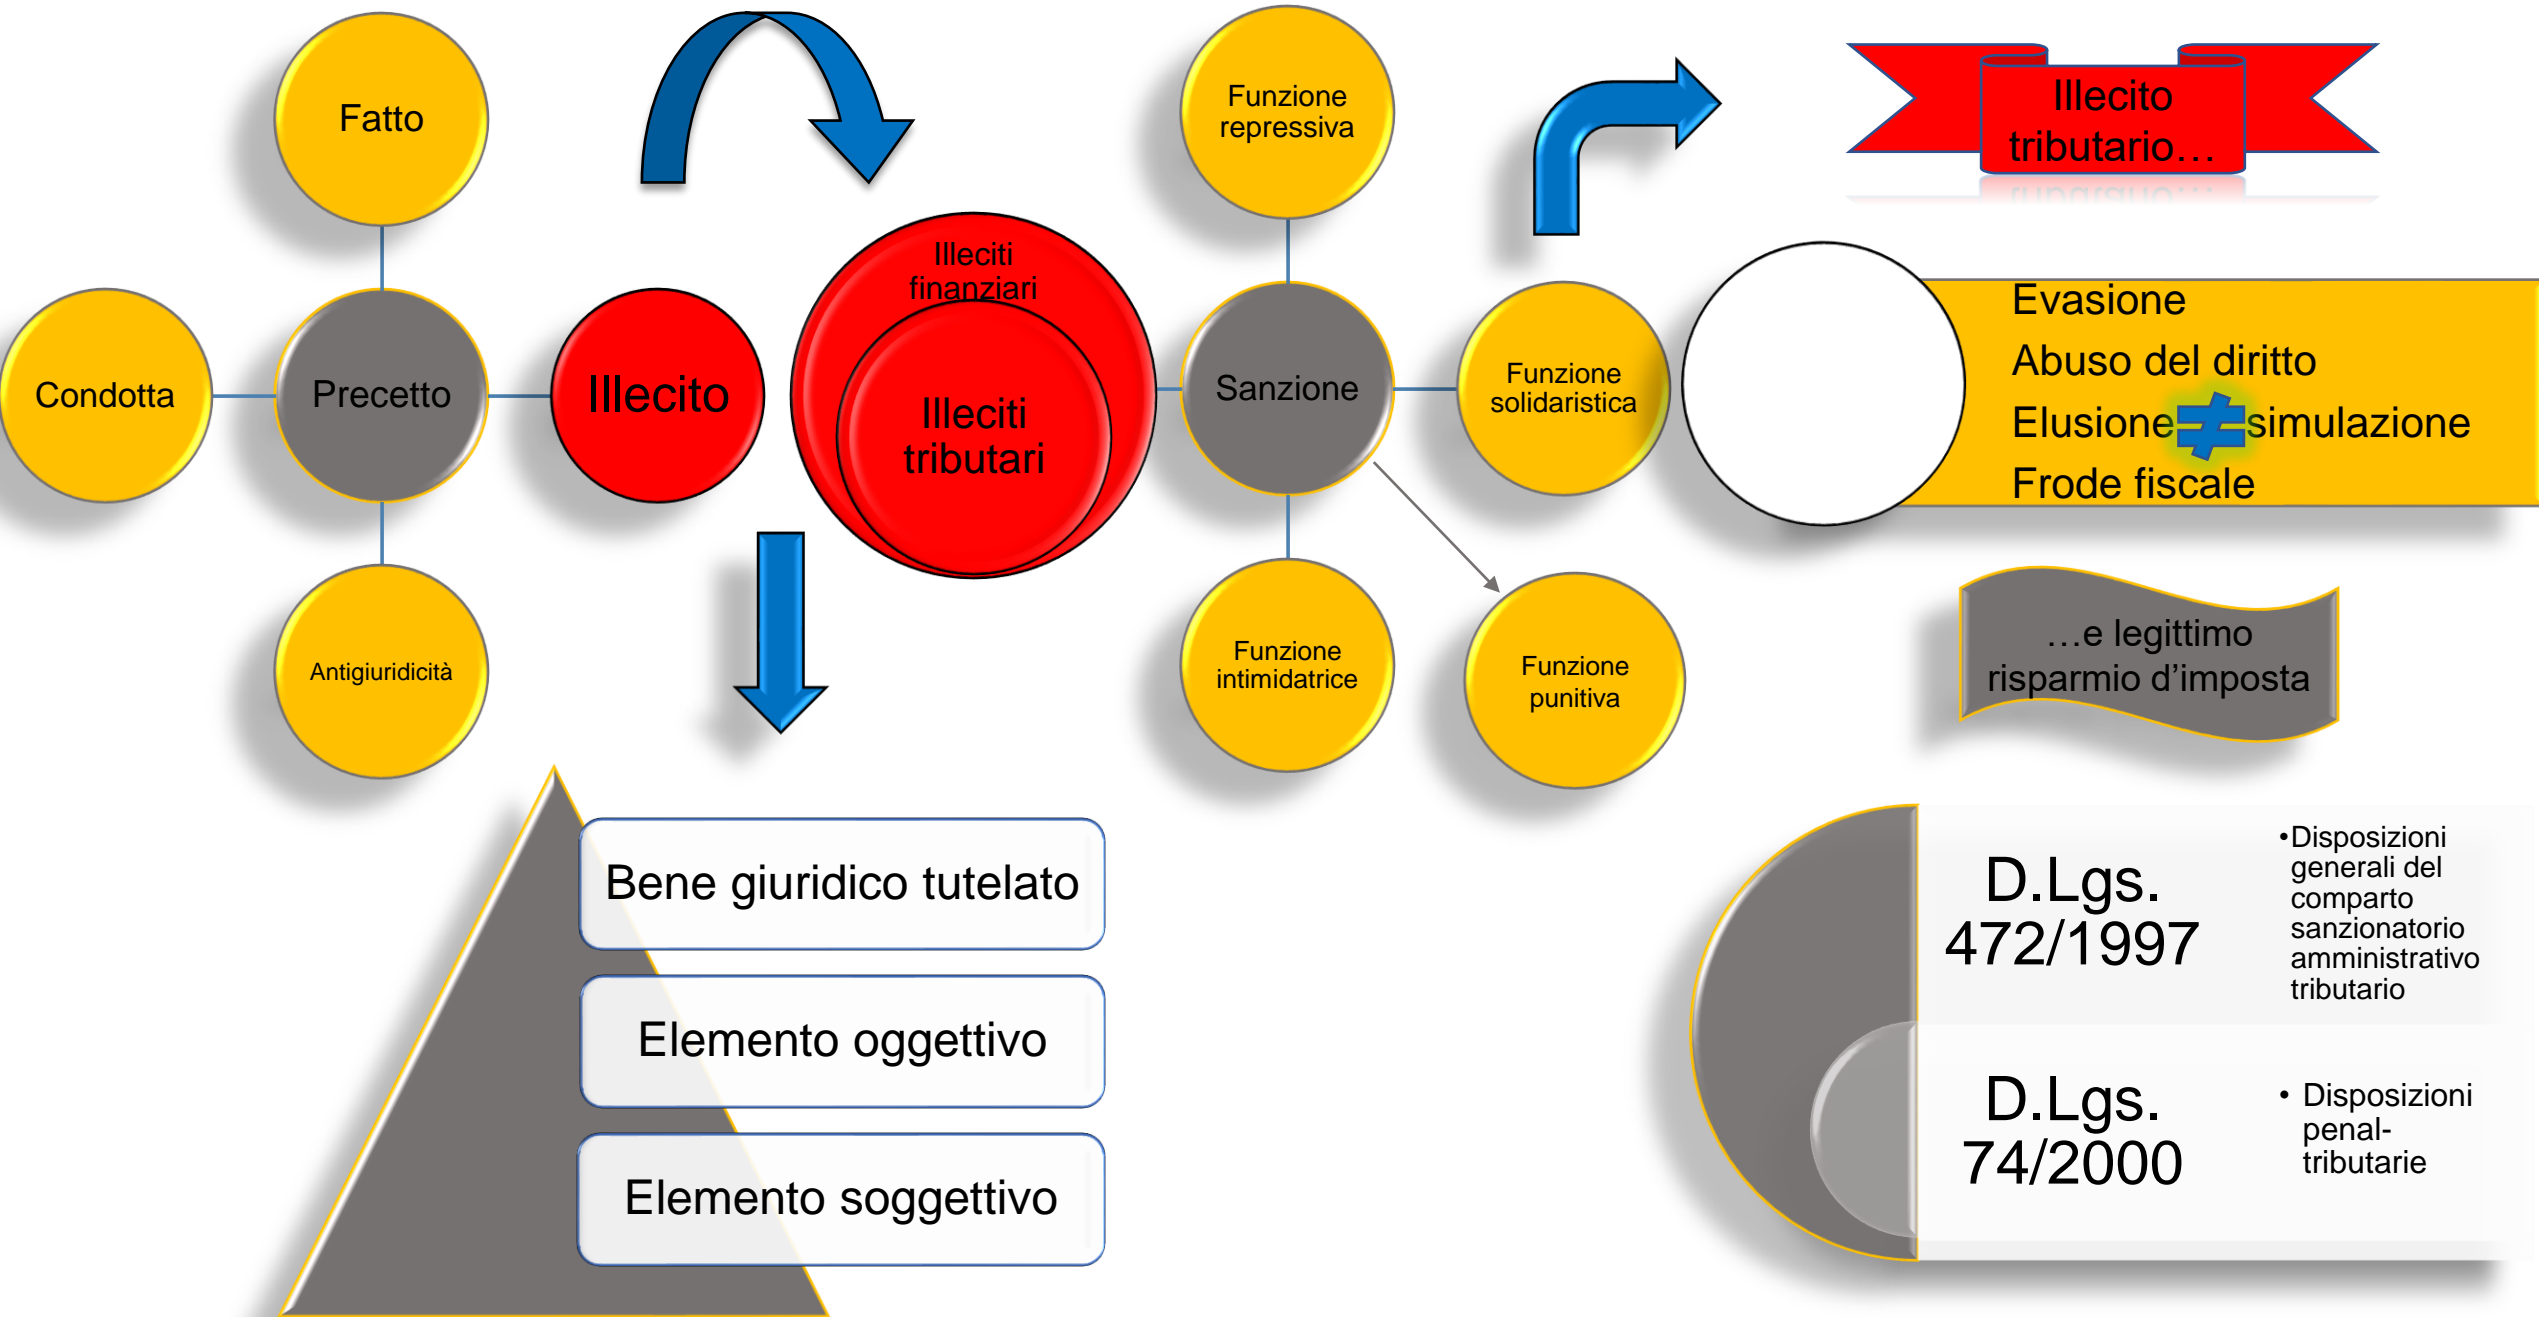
Fatto

Condotta

Precetto

Antigiuridicità

Illecito

Illeciti finanziari

Illeciti tributari

Funzione repressiva

Sanzione

Funzione intimidatrice

Funzione solidaristica

Funzione punitiva

Illecito tributario…

Evasione

Abuso del diritto

Elusione ≠ simulazione

Frode fiscale

…e legittimo risparmio d'imposta

Bene giuridico tutelato

Elemento oggettivo

Elemento soggettivo

D.Lgs. 472/1997

• Disposizioni generali del comparto sanzionatorio amministrativo tributario

D.Lgs. 74/2000

• Disposizioni penal-tributarie